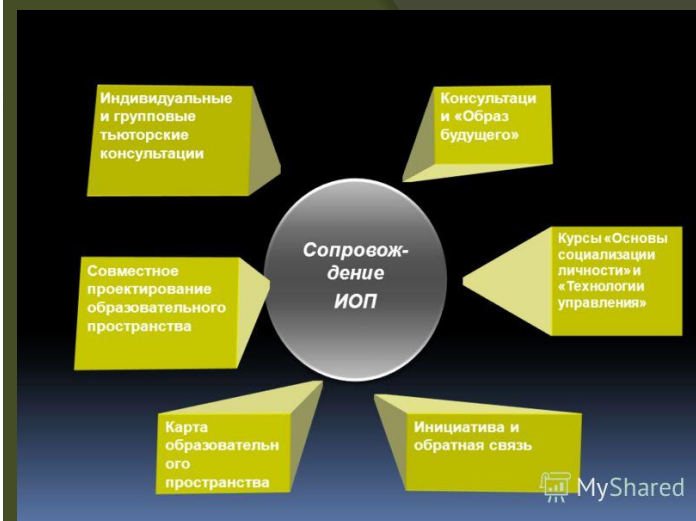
Индивидуальные и групповые тьюторские консультации

Консультаци и «Образ будущего»

Сопровож-дение ИОП

Курсы «Основы социализации личности» и «Технологии управления»

Совместное проектирование образовательного пространства

Карта образовательн ого пространства

Инициатива и обратная связь

MyShared